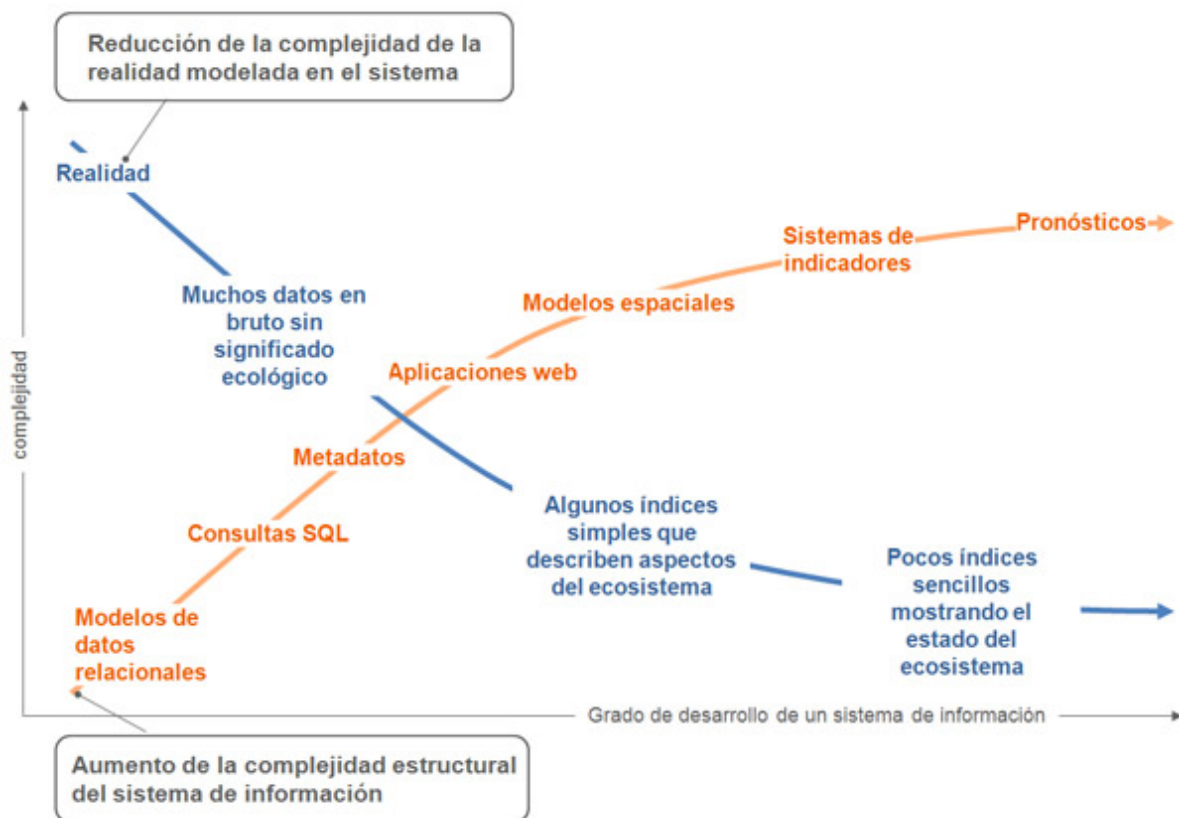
Reducción de la complejidad de la realidad modelada en el sistema

Realidad

complejidad

Muchos datos en bruto sin significado ecológico

Algunos índices simples que describen aspectos del ecosistema

Pocos índices sencillos mostrando el estado del ecosistema

Modelos de datos relacionales

Consultas SQL

Metadatos

Aplicaciones web

Modelos espaciales

Sistemas de indicadores

Pronósticos

Grado de desarrollo de un sistema de información

Aumento de la complejidad estructural del sistema de información